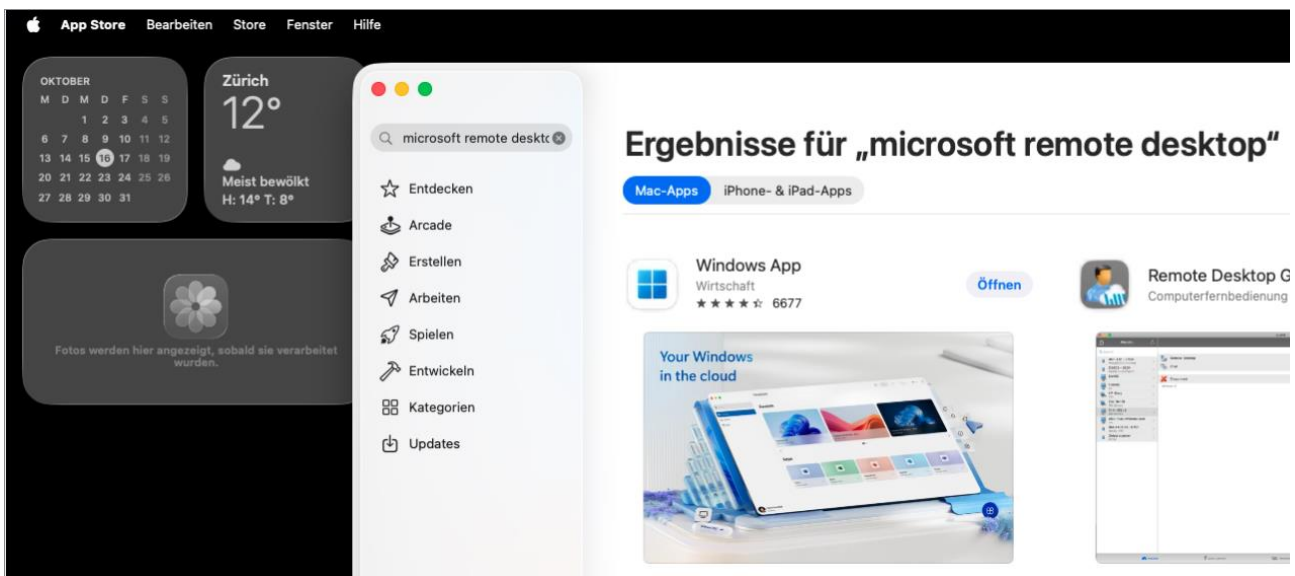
App Store Bearbeiten Store Fenster Hilfe

OKTOBER
M D M D F S S
1 2 3 4 5
6 7 8 9 10 11 12
13 14 15 16 17 18 19
20 21 22 23 24 25 26
27 28 29 30 31

Zürich
12°
Meist bewölkt
H: 14° T: 8°

Fotos werden hier angezeigt, sobald sie verarbeitet wurden.

microsoft remote deskto

Entdecken
Arcade
Erstellen
Arbeiten
Spielen
Entwickeln
Kategorien
Updates

Ergebnisse für „microsoft remote desktop"

Mac-Apps
iPhone- & iPad-Apps

Windows App
Wirtschaft
★★★★☆ 6677
Öffnen

Your Windows in the cloud

Remote Desktop G
Computerfernbedienung